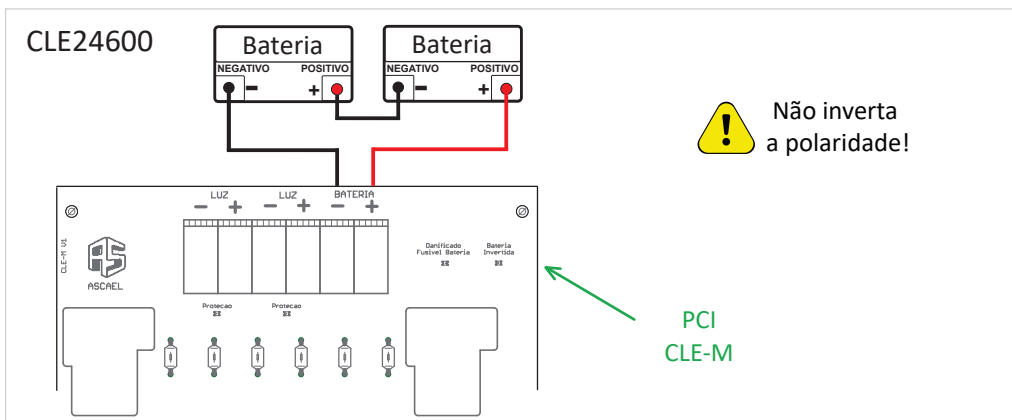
CLE24600

Bateria
NEGATIVO
POSITIVO
−
+

Bateria
NEGATIVO
POSITIVO
−
+

Não inverta a polaridade!

LUZ
− +
LUZ
− +
BATERIA
− +

CLE-M V1

ASCAEL

Protecao

Protecao

Danificado Fusivel Bateria

Bateria Invertida

PCI
CLE-M